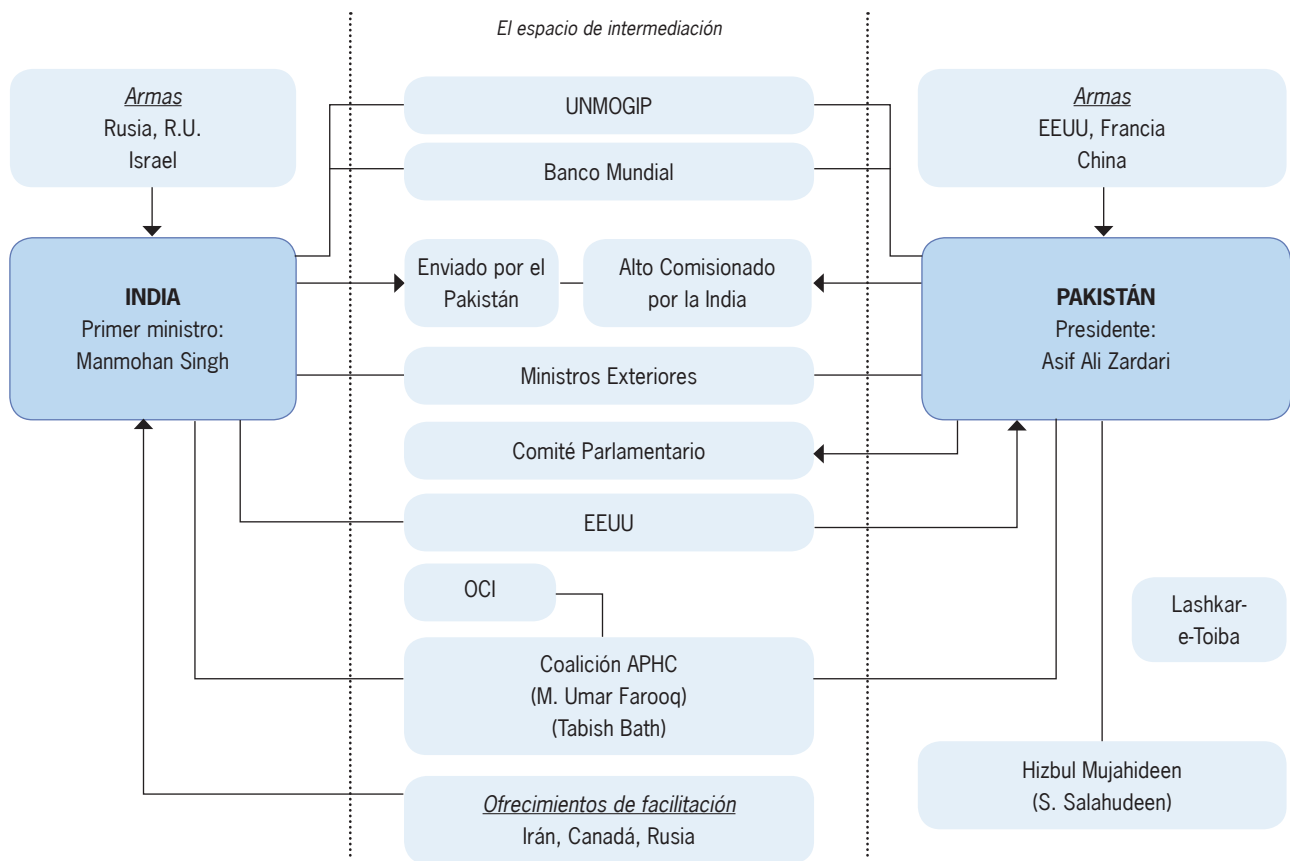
El espacio de intermediación

Armas
Rusia, R.U.
Israel

INDIA
Primer ministro:
Manmohan Singh

UNMOGIP

Banco Mundial

Enviado por el Pakistán

Alto Comisionado por la India

Ministros Exteriores

Comité Parlamentario

EEUU

OCI

Coalición APHC
(M. Umar Farooq)
(Tabish Bath)

Ofrecimientos de facilitación
Irán, Canadá, Rusia

Armas
EEUU, Francia
China

PAKISTÁN
Presidente:
Asif Ali Zardari

Lashkar-e-Toiba

Hizbul Mujahideen
(S. Salahudeen)